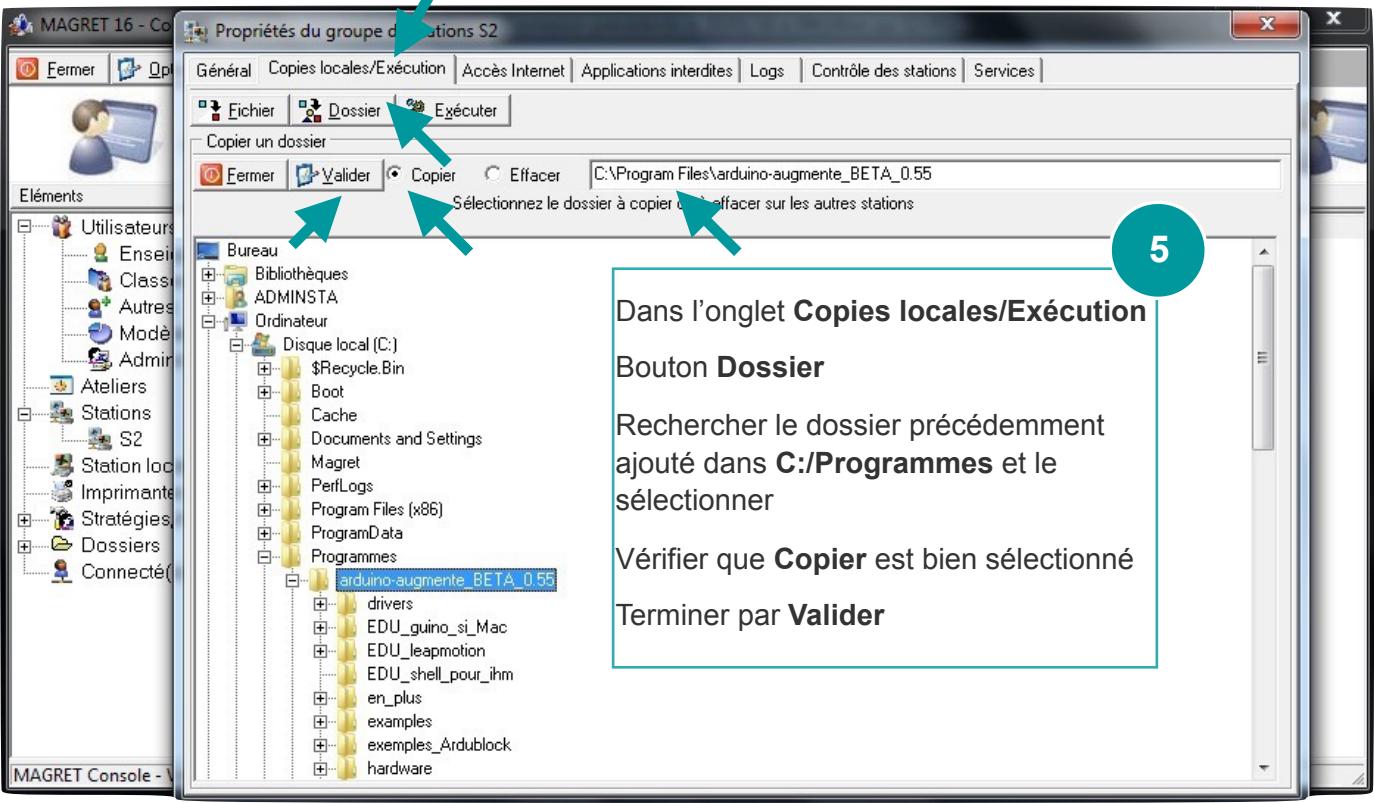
MAGRET 16 - Co

Fermer Opt

Eléments

Utilisateurs
Ensei
Classe
Autres
Modè
Admin
Ateliers
Stations
S2
Station loc
Imprimante
Stratégies
Dossiers
Connecté(

MAGRET Console - V

Propriétés du groupe de stations S2

Général | Copies locales/Exécution | Accès Internet | Applications interdites | Logs | Contrôle des stations | Services

Fichier | Dossier | Exécuter

Copier un dossier

Fermer | Valider | Copier | Effacer | C:\Program Files\arduino-augmente_BETA_0.55

Sélectionnez le dossier à copier ou à effacer sur les autres stations

Bureau
Bibliothèques
ADMINSTA
Ordinateur
Disque local (C:)
$Recycle.Bin
Boot
Cache
Documents and Settings
Magret
PerfLogs
Program Files (x86)
ProgramData
Programmes
arduino-augmente_BETA_0.55
drivers
EDU_guino_si_Mac
EDU_leapmotion
EDU_shell_pour_ihm
en_plus
examples
exemples_Ardublock
hardware

5

Dans l'onglet **Copies locales/Exécution**

Bouton **Dossier**

Rechercher le dossier précédemment ajouté dans **C:/Programmes** et le sélectionner

Vérifier que **Copier** est bien sélectionné

Terminer par **Valider**